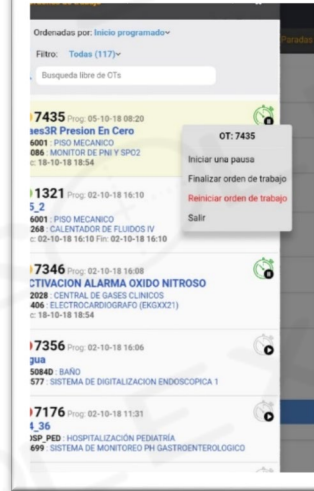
Ordenadas por: Inicio programado
Filtro: Todas (117)
Busqueda libre de OTs

7435 Prog: 05-10-18 08:20
ses3R Presion En Cero
6001 : PISO MECANICO
086 : MONITOR DE PNI Y SPO2
c: 18-10-18 18:54

OT: 7435
Iniciar una pausa
Finalizar orden de trabajo
Reiniciar orden de trabajo
Salir

1321 Prog: 02-10-18 16:10
5_2
6001 : PISO MECANICO
268 : CALENTADOR DE FLUIDOS IV
c: 02-10-18 16:10 Fin: 02-10-18 16:10

7346 Prog: 02-10-18 16:08
CTIVACION ALARMA OXIDO NITROSO
2028 : CENTRAL DE GASES CLINICOS
406 : ELECTROCARDIOGRAFO (EKGXX21)
c: 18-10-18 18:54

7356 Prog: 02-10-18 16:06
gua
5084D : BAÑO
577 : SISTEMA DE DIGITALIZACION ENDOSCOPICA 1

7176 Prog: 02-10-18 11:31
4_36
OSP_PED : HOSPITALIZACIÓN PEDIATRÍA
699 : SISTEMA DE MONITOREO PH GASTROENTEROLOGICO

Parada